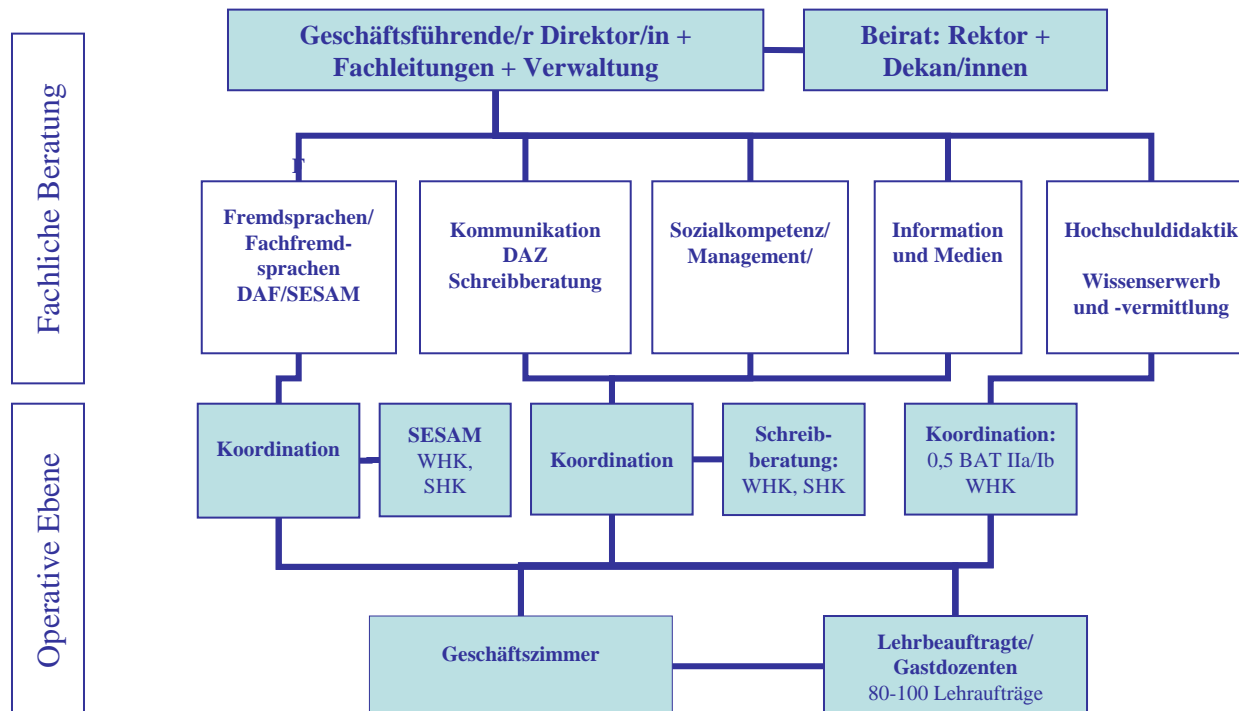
Fachliche Beratung

Operative Ebene

Geschäftsführende/r Direktor/in + Fachleitungen + Verwaltung

Beirat: Rektor + Dekan/innen

F

Fremdsprachen/ Fachfremdsprachen DAF/SESAM

Kommunikation DAZ Schreibberatung

Sozialkompetenz/ Management/

Information und Medien

Hochschuldidaktik

Wissenserwerb und -vermittlung

Koordination

SESAM WHK, SHK

Koordination

Schreibberatung: WHK, SHK

Koordination: 0,5 BAT IIa/Ib WHK

Geschäftszimmer

Lehrbeauftragte/ Gastdozenten 80-100 Lehraufträge